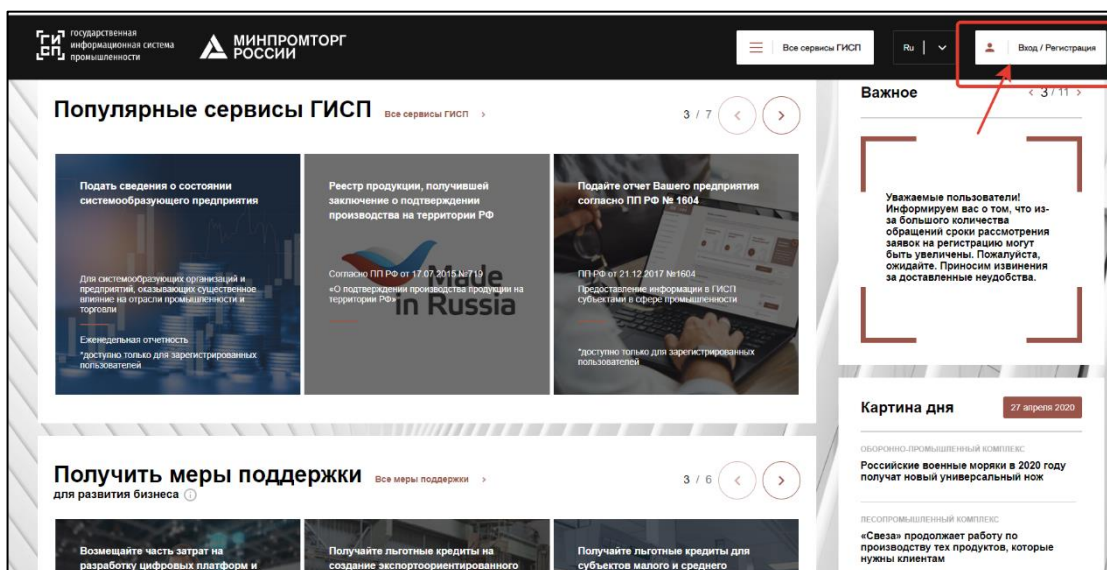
государственная информационная система промышленности

МИНПРОМТОРГ РОССИИ

Все сервисы ГИСП

Ru

Вход / Регистрация

Популярные сервисы ГИСП

Все сервисы ГИСП >

3 / 7

Подать сведения о состоянии системообразующего предприятия

Для системообразующих организаций и предприятий, оказывающих существенное влияние на отрасли промышленности и торговли

Еженедельная отчетность

*доступно только для зарегистрированных пользователей

Реестр продукции, получившей заключение о подтверждении производства на территории РФ

Made in Russia

Согласно ПП РФ от 17.07.2015 №719

«О подтверждении производства продукции на территории РФ»

Подайте отчет Вашего предприятия согласно ПП РФ № 1604

ПП РФ от 21.12.2017 №1604

Предоставление информации в ГИСП субъектами в сфере промышленности

*доступно только для зарегистрированных пользователей

Важное

< 3 / 11 >

Уважаемые пользователи! Информируем вас о том, что из-за большого количества обращений сроки рассмотрения заявок на регистрацию могут быть увеличены. Пожалуйста, ожидайте. Приносим извинения за доставленные неудобства.

Картина дня

27 апреля 2020

ОБОРОННО-ПРОМЫШЛЕННЫЙ КОМПЛЕКС

Российские военные моряки в 2020 году получат новый универсальный нож

ЛЕСОПРОМЫШЛЕННЫЙ КОМПЛЕКС

«Свеза» продолжает работу по производству тех продуктов, которые нужны клиентам

Получить меры поддержки

для развития бизнеса

Все меры поддержки >

3 / 6

Возмещайте часть затрат на разработку цифровых платформ и

Получайте льготные кредиты на создание экспортоориентированного

Получайте льготные кредиты для субъектов малого и среднего